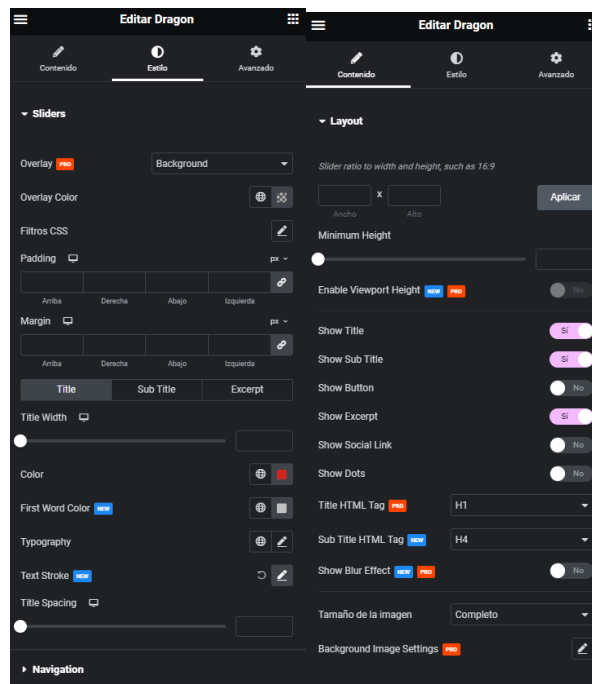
Editar Dragon

Contenido
Estilo
Avanzado

Sliders

Overlay PRO
Background

Overlay Color

Filtros CSS

Padding
px

Arriba
Derecha
Abajo
Izquierda

Margin
px

Arriba
Derecha
Abajo
Izquierda

Title
Sub Title
Excerpt

Title Width

Color

First Word Color NEW

Typography

Text Stroke NEW

Title Spacing

Navigation

Editar Dragon

Contenido
Estilo
Avanzado

Layout

Slider ratio to width and height, such as 16:9

x
Aplicar
Ancho
Alto

Minimum Height

Enable Viewport Height NEW PRO
No

Show Title
Sí

Show Sub Title
Sí

Show Button
No

Show Excerpt
Sí

Show Social Link
No

Show Dots
No

Title HTML Tag PRO
H1

Sub Title HTML Tag NEW
H4

Show Blur Effect NEW PRO
No

Tamaño de la imagen
Completo

Background Image Settings PRO